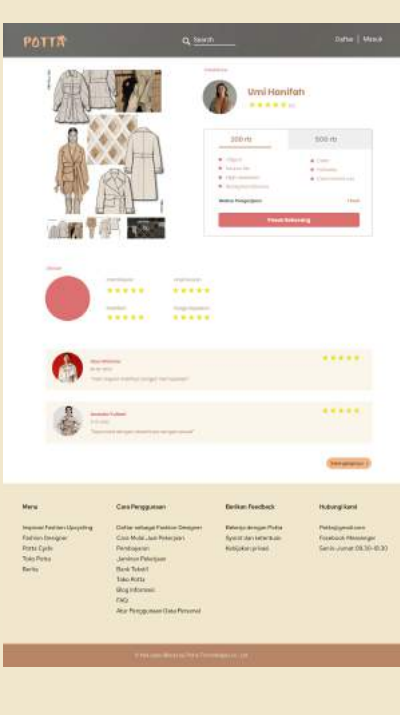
POTTA

Search

Daftar | Masuk

Umi Hanifah

200 rb

500 rb

Pesan Sekarang

Menu

Inspirasi Fashion Upcycling
Fashion Designer
Potta Cycle
Toko Potta
Berita

Cara Penggunaan

Daftar sebagai Fashion Designer
Cara Mulai Jasa Pekerjaan
Pembayaran
Jaminan Pekerjaan
Bank Tabloit
Toko Potta
Blog Informasi
FAQ
Alur Penggunaan Data Personal

Berikan Feedback

Bekerja dengan Potta
Syarat dan ketentuan
Kebijakan privasi

Hubungi Kami

Potta@gmail.com
Facebook Messenger
Senin-Jumat 08.30-16.30

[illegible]